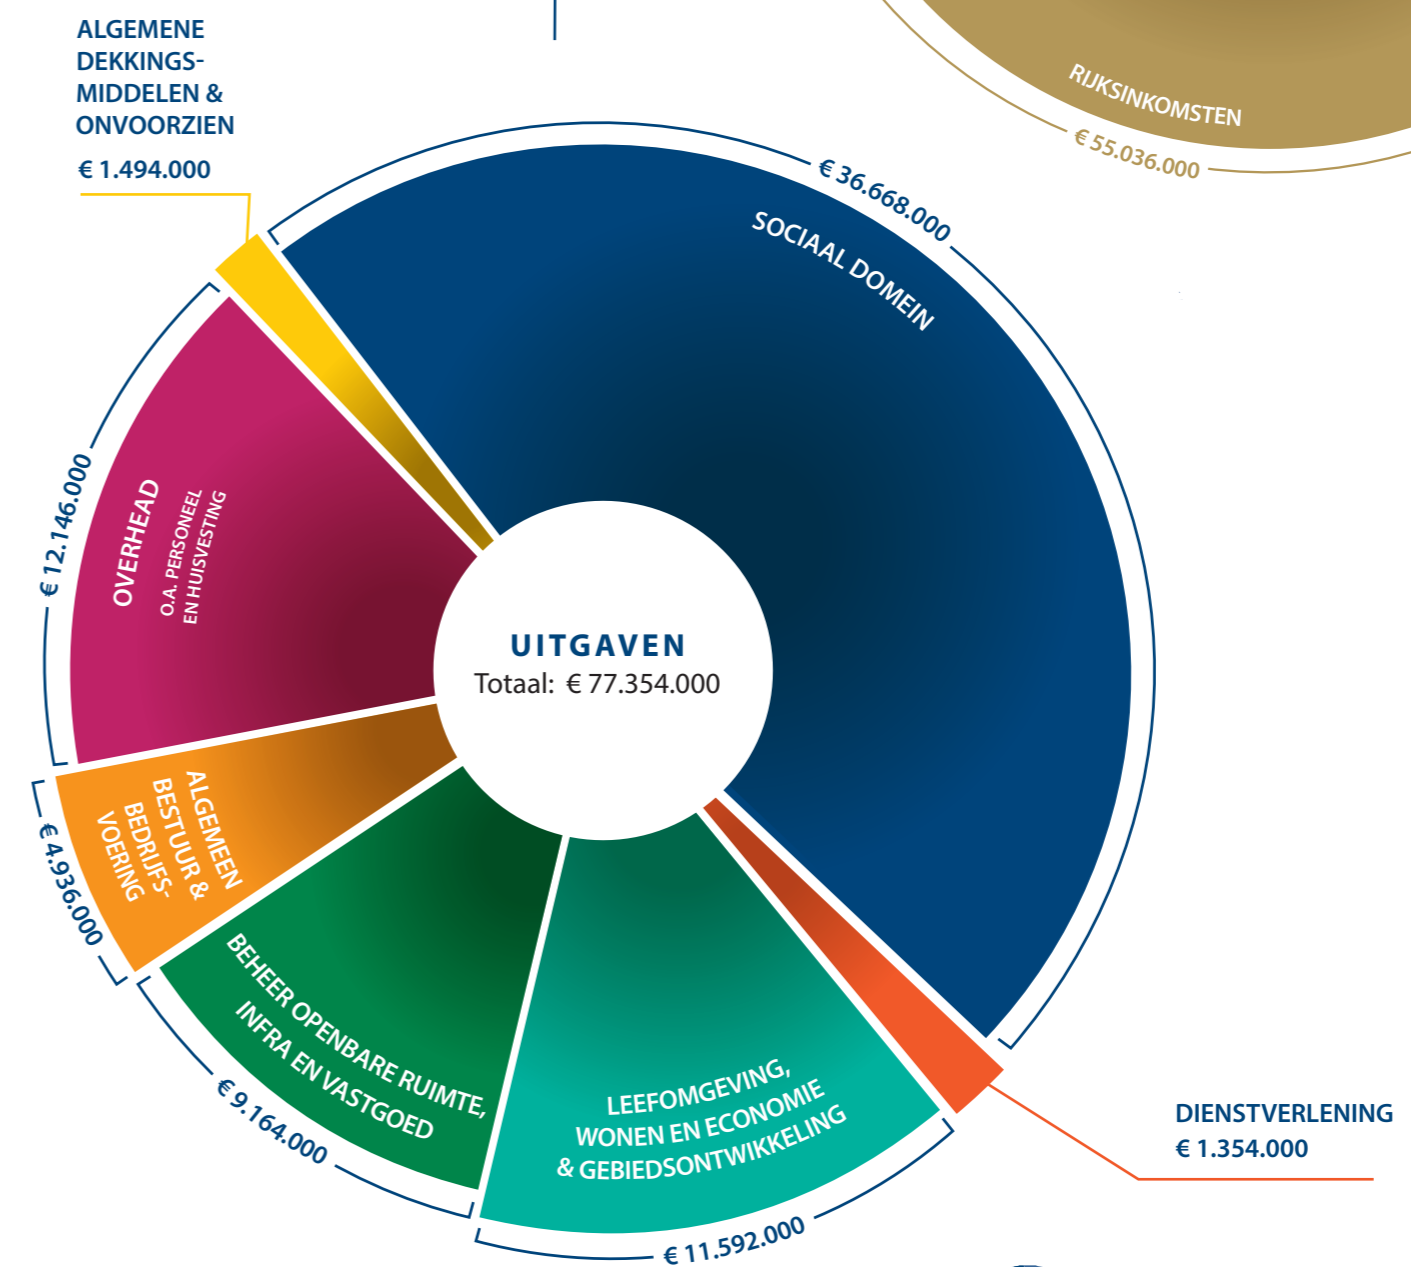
ALGEMENE DEKKINGS-MIDDELEN & ONVOORZIEN

€ 1.494.000

RIJKSINKOMSTEN

€ 55.036.000

€ 36.668.000

SOCIAAL DOMEIN

€ 12.146.000

OVERHEAD

O.A. PERSONEEL EN HUISVESTING

UITGAVEN

Totaal: € 77.354.000

€ 4.936.000

ALGEMEEN BESTUUR & BEDRIJFS-VOERING

BEHEER OPENBARE RUIMTE, INFRA EN VASTGOED

€ 9.164.000

LEEFOMGEVING, WONEN EN ECONOMIE & GEBIEDSONTWIKKELING

€ 11.592.000

DIENSTVERLENING

€ 1.354.000